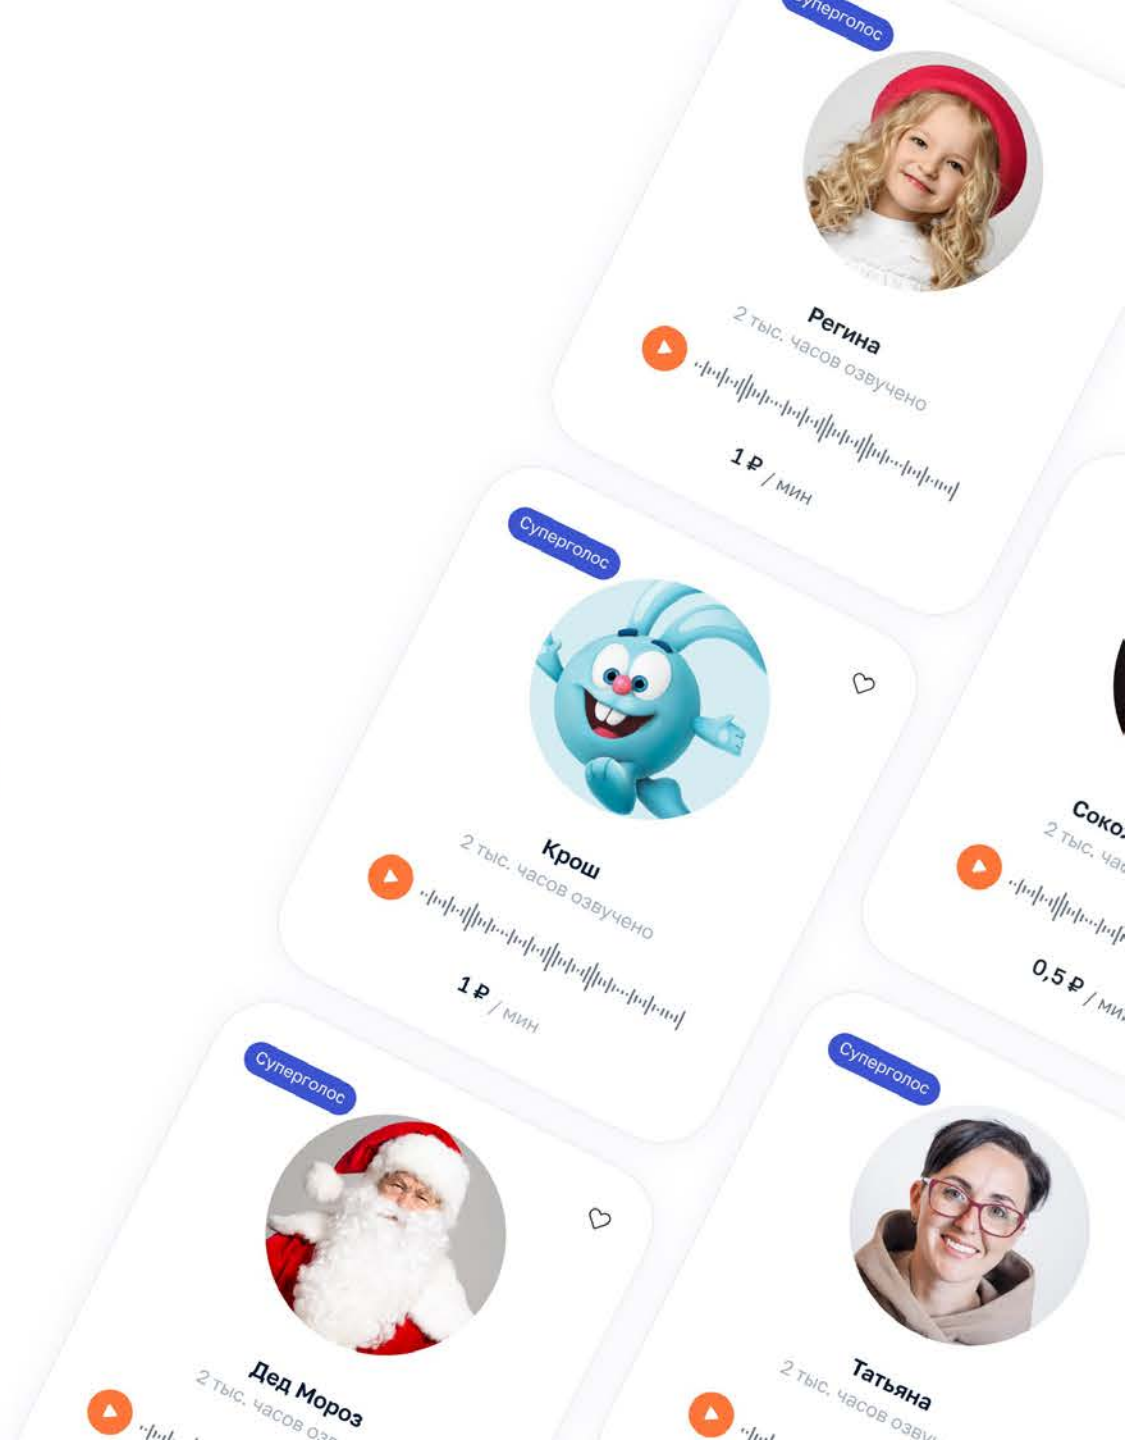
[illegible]перголос

Регина
2 тыс. часов озвучено

1 ₽ / мин

Суперголос

Крош
2 тыс. часов озвучено

1 ₽ / мин

Соко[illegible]
2 тыс. ча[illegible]

0,5 ₽ / ми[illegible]

Суперголос

Дед Мороз
2 тыс. часов оз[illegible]

Суперголос

Татьяна
2 тыс. часов озву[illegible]